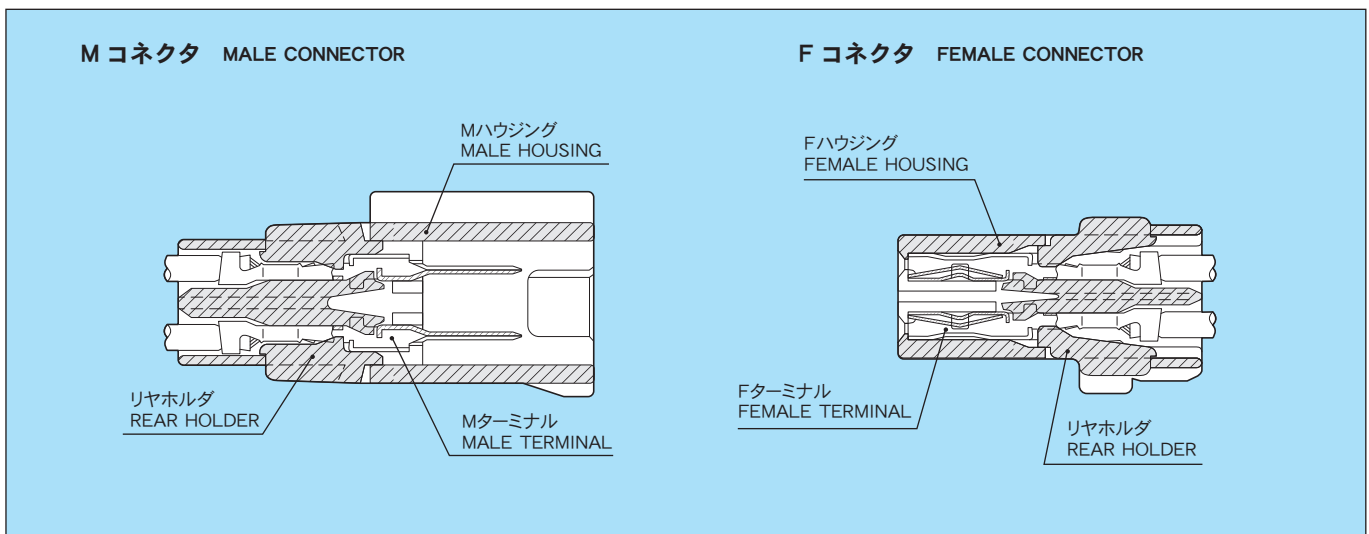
M コネクタ MALE CONNECTOR

Mハウジング
MALE HOUSING

リヤホルダ
REAR HOLDER

Mターミナル
MALE TERMINAL

F コネクタ FEMALE CONNECTOR

Fハウジング
FEMALE HOUSING

Fターミナル
FEMALE TERMINAL

リヤホルダ
REAR HOLDER